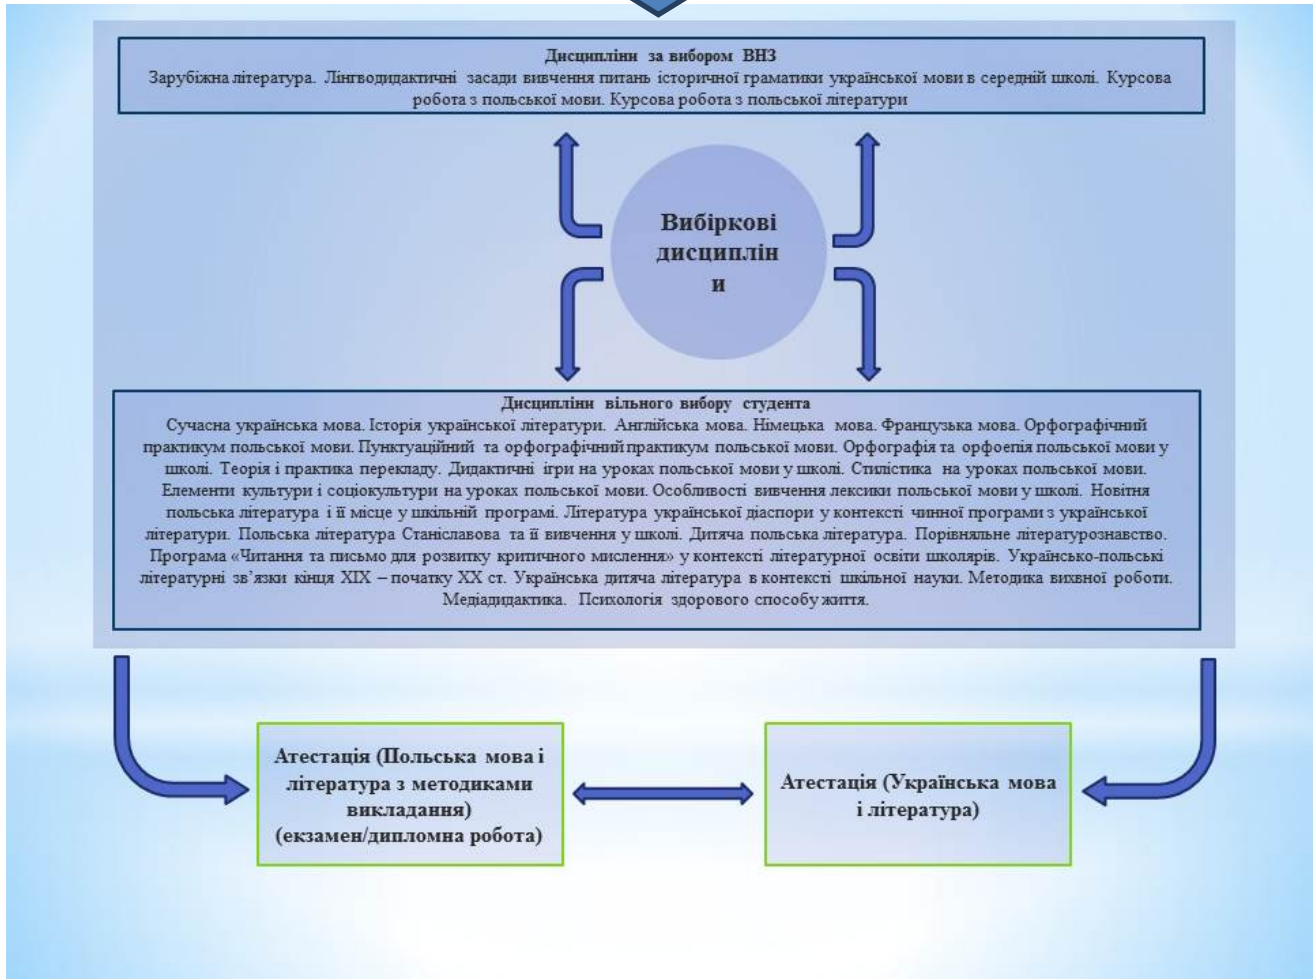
Дисципліни за вибором ВНЗ
Зарубіжна література. Лінгводидактичні засади вивчення питань історичної граматики української мови в середній школі. Курсова робота з польської мови. Курсова робота з польської літератури

Вибіркові дисциплін и

Дисципліни вільного вибору студента
Сучасна українська мова. Історія української літератури. Англійська мова. Німецька мова. Французька мова. Орфографічний практикум польської мови. Пунктуаційний та орфографічний практикум польської мови. Орфографія та орфоепія польської мови у школі. Теорія і практика перекладу. Дидактичні ігри на уроках польської мови у школі. Стилістика на уроках польської мови. Елементи культури і соціокультури на уроках польської мови. Особливості вивчення лексики польської мови у школі. Новітня польська література і її місце у шкільній програмі. Література української діаспори у контексті чинної програми з української літератури. Польська література Station Станіславова та її вивчення у школі. Дитяча польська література. Порівняльне літературознавство. Програма «Читання та письмо для розвитку критичного мислення» у контексті літературної освіти школярів. Українсько-польські літературні зв'язки кінця XIX – початку XX ст. Українська дитяча література в контексті шкільної науки. Методика виховної роботи. Медіадидактика. Психологія здорового способу життя.

Атестація (Польська мова і література з методиками викладання) (екзамен/дипломна робота)

Атестація (Українська мова і література)